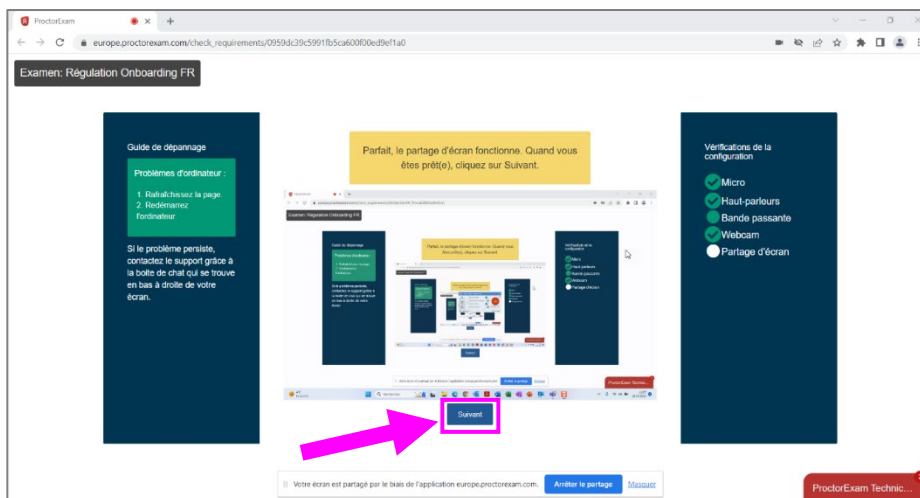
ProctorExam

europe.proctorexam.com/check_requirements/0959dc39c5991fb5ca600f00ed9ef1a0

Examen: Régulation Onboarding FR

Guide de dépannage

Problèmes d'ordinateur :

1. Rafraîchissez la page.
2. Redémarrez l'ordinateur

Si le problème persiste, contactez le support grâce à la boîte de chat qui se trouve en bas à droite de votre écran.

Parfait, le partage d'écran fonctionne. Quand vous êtes prêt(e), cliquez sur Suivant.

Suivant

Vérifications de la configuration

Micro
Haut-parlours
Bande passante
Webcam
Partage d'écran

Votre écran est partagé par le biais de l'application europe.proctorexam.com. Arrêter le partage Masquer

ProctorExam Technic...